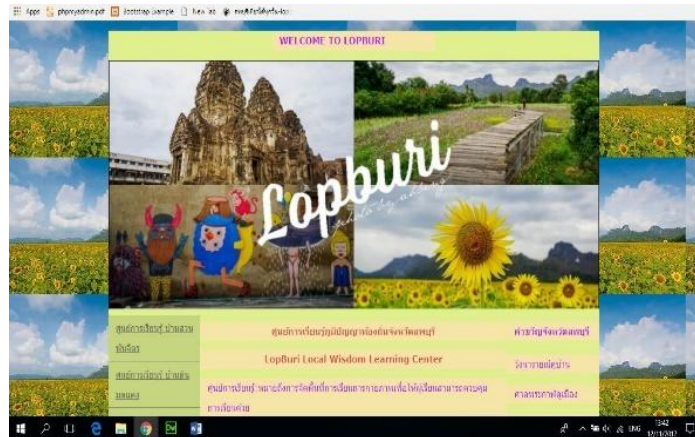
Apps phpmyadmin.pdf Bootstrap Sample New tab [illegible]

WELCOME TO LOPBURI

Lopburi
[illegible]

ศูนย์การเรียนรู้ บ้าน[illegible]
ศูนย์การเรียนรู้ บ้าน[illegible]

ศูนย์การเรียนรู้ภูมิปัญญาท้องถิ่นจังหวัดลพบุรี

LopBuri Local Wisdom Learning Center

ศูนย์การเรียนรู้ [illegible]

คำขวัญจังหวัดลพบุรี
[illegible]
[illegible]

15:42
12/1/2017